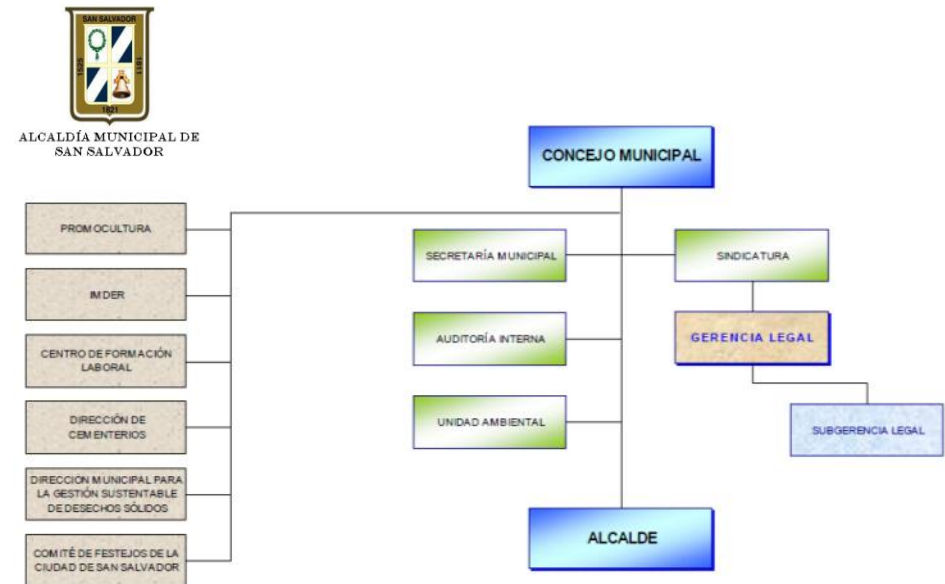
SAN SALVADOR
1525
1821
1821

ALCALDÍA MUNICIPAL DE SAN SALVADOR

CONCEJO MUNICIPAL

PROMOCULTURA

IMDER

CENTRO DE FORMACIÓN LABORAL

DIRECCIÓN DE CEMENTERIOS

DIRECCIÓN MUNICIPAL PARA LA GESTIÓN SUSTENTABLE DE DESECHOS SÓLIDOS

COMITÉ DE FESTEJOS DE LA CIUDAD DE SAN SALVADOR

SECRETARÍA MUNICIPAL

AUDITORÍA INTERNA

UNIDAD AMBIENTAL

SINDICATURA

GERENCIA LEGAL

SUBGERENCIA LEGAL

ALCALDE